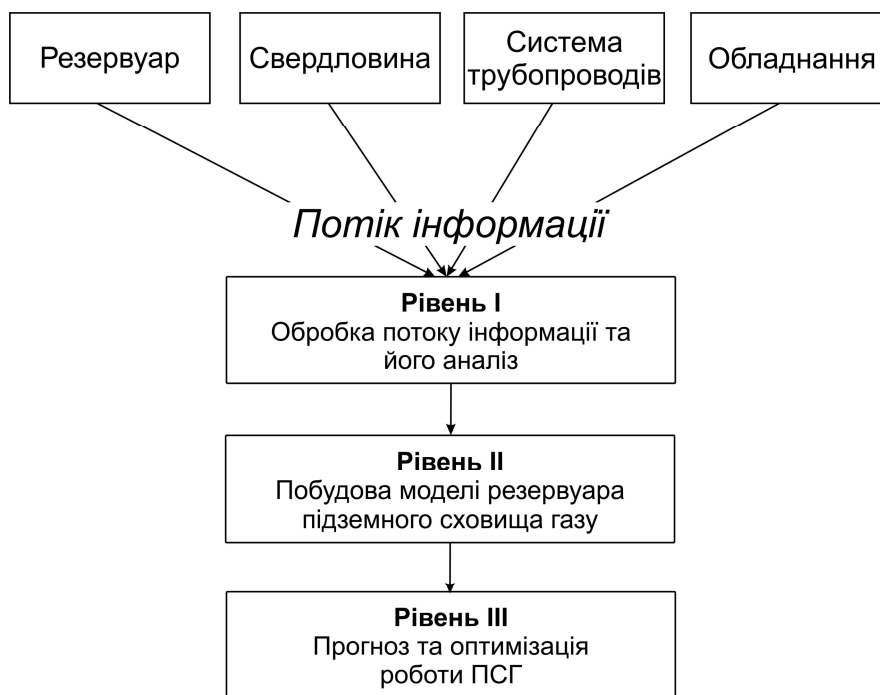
Резервуар

Свердловина

Система трубопроводів

Обладнання

Потік інформації

**Рівень I**
Обробка потоку інформації та його аналіз

**Рівень II**
Побудова моделі резервуара підземного сховища газу

**Рівень III**
Прогноз та оптимізація роботи ПСГ